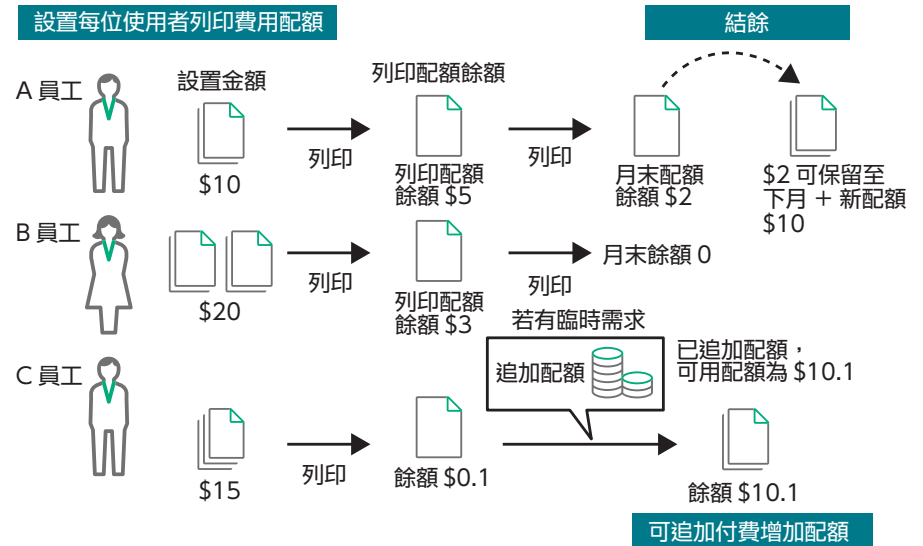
設置每位使用者列印費用配額

結餘

A 員工

設置金額

$10

列印

列印配額餘額

列印配額餘額 $5

列印

月末配額餘額 $2

$2 可保留至下月 + 新配額 $10

B 員工

$20

列印

列印配額餘額 $3

列印

月末餘額 0

若有臨時需求

追加配額

已追加配額，可用配額為 $10.1

C 員工

$15

列印

餘額 $0.1

餘額 $10.1

可追加付費增加配額